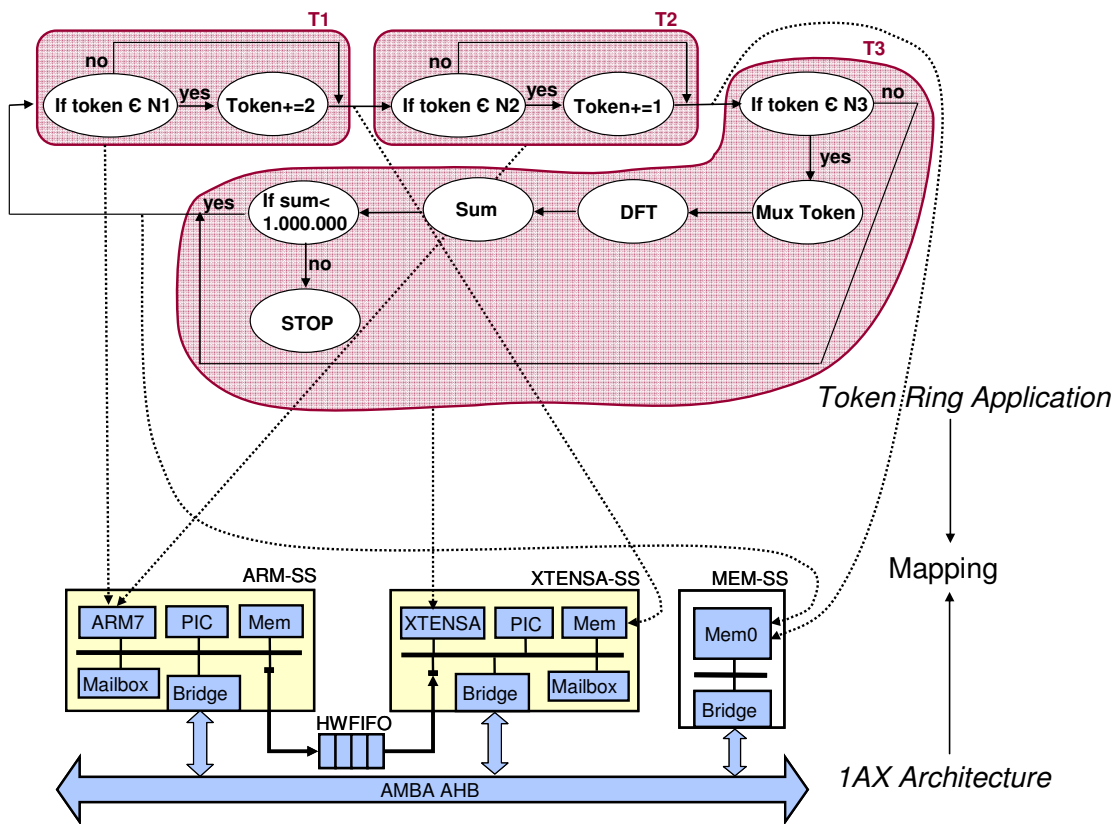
T1

no

If token Є N1

yes

Token+=2

T2

no

If token Є N2

yes

Token+=1

T3

If token Є N3

no

yes

yes

If sum< 1.000.000

Sum

DFT

Mux Token

no

STOP

Token Ring Application

Mapping

ARM-SS

ARM7

PIC

Mem

Mailbox

Bridge

XTENSA-SS

XTENSA

PIC

Mem

Bridge

Mailbox

MEM-SS

Mem0

Bridge

HWFIFO

AMBA AHB

1AX Architecture